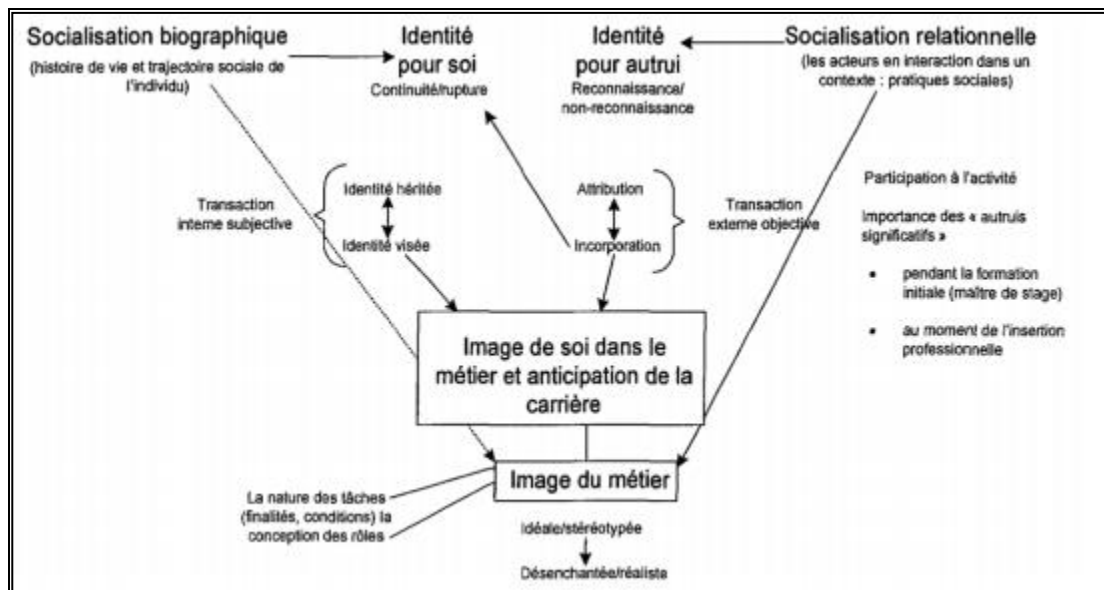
Socialisation biographique
(histoire de vie et trajectoire sociale de l'individu)

Identité pour soi
Continuité/rupture

Identité pour autrui
Reconnaissance/ non-reconnaissance

Socialisation relationnelle
(les acteurs en interaction dans un contexte : pratiques sociales)

Transaction interne subjective

Identité héritée

Identité visée

Attribution

Incorporation

Transaction externe objective

Participation à l'activité

Importance des « autruis significatifs »

• pendant la formation initiale (maître de stage)

• au moment de l'insertion professionnelle

Image de soi dans le métier et anticipation de la carrière

Image du métier

La nature des tâches (finalités, conditions) la conception des rôles

Idéale/stéréotypée

Désenchantée/réaliste